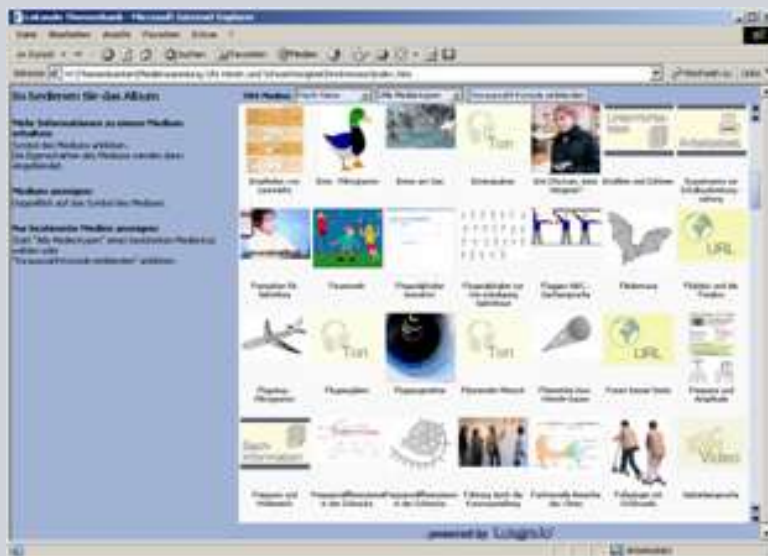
Lokando Themenbank - Microsoft Internet Explorer

Datei Bearbeiten Ansicht Favoriten Extras ?

Zurück Suchen Favoriten Medien

Adresse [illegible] Wechseln zu Links

So bedienen Sie das Album

Mehr Informationen zu einem Medium erhalten
Symbol des Mediums anklicken. Die Eigenschaften des Mediums werden dann eingeblendet.

Medium anzeigen
Doppelklick auf das Symbol des Mediums.

Nur bestimmte Medien anzeigen
Statt "Alle Medientypen" einen bestimmten Medientyp wählen oder "Voraussetzungen entfernen" wählen.

Alle Medien | Nach Name | Alle Medientypen | Voraussetzungen entfernen

Ton

Unterrichtsidee

Arbeitsblatt

URL

Ton

Ton

URL

Sach-information

Video

Flugzeuge

powered by Lokando

Arbeitsplatz